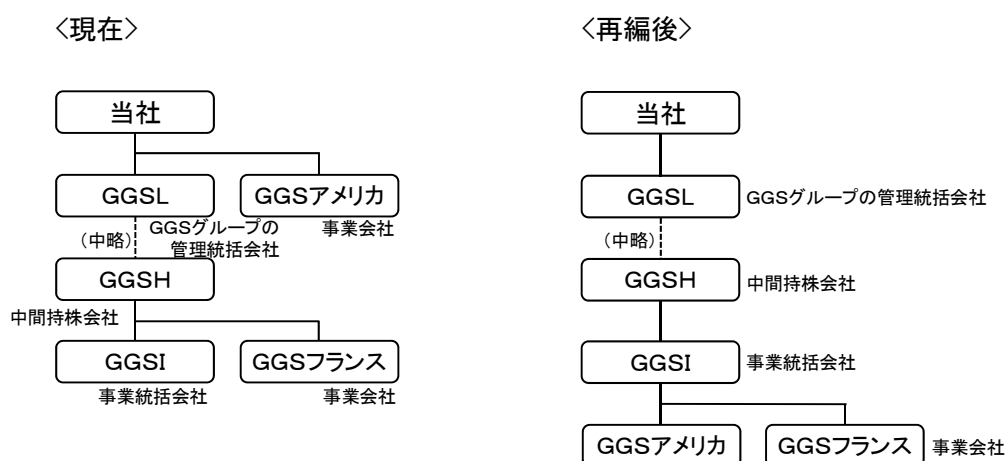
〈現在〉

当社

GGSL

GGSアメリカ

（中略）

GGSグループの管理統括会社

事業会社

GGSH

中間持株会社

GGSI

GGSフランス

事業統括会社

事業会社

〈再編後〉

当社

GGSL

GGSグループの管理統括会社

（中略）

GGSH

中間持株会社

GGSI

事業統括会社

GGSアメリカ

GGSフランス

事業会社